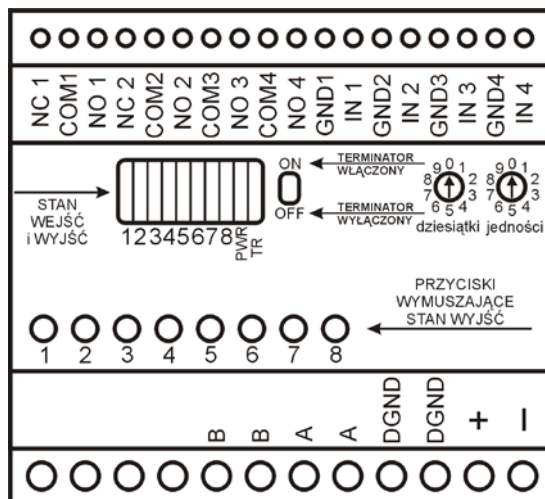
NC 1
COM1
NO 1
NC 2
COM2
NO 2
COM3
NO 3
COM4
NO 4
GND1
IN 1
GND2
IN 2
GND3
IN 3
GND4
IN 4

STAN WEJŚĆ i WYJŚĆ

12345678 PWR TR

ON
OFF

TERMINATOR WŁĄCZONY
TERMINATOR WYŁĄCZONY

9 0 1
8 2
7 3
6 5 4
dziesiątki

9 0 1
8 2
7 3
6 5 4
jedności

PRZYCISKI WYMUSZAJĄCE STAN WYJŚĆ

1 2 3 4 5 6 7 8

B
B
A
A
DGND
DGND
+
I